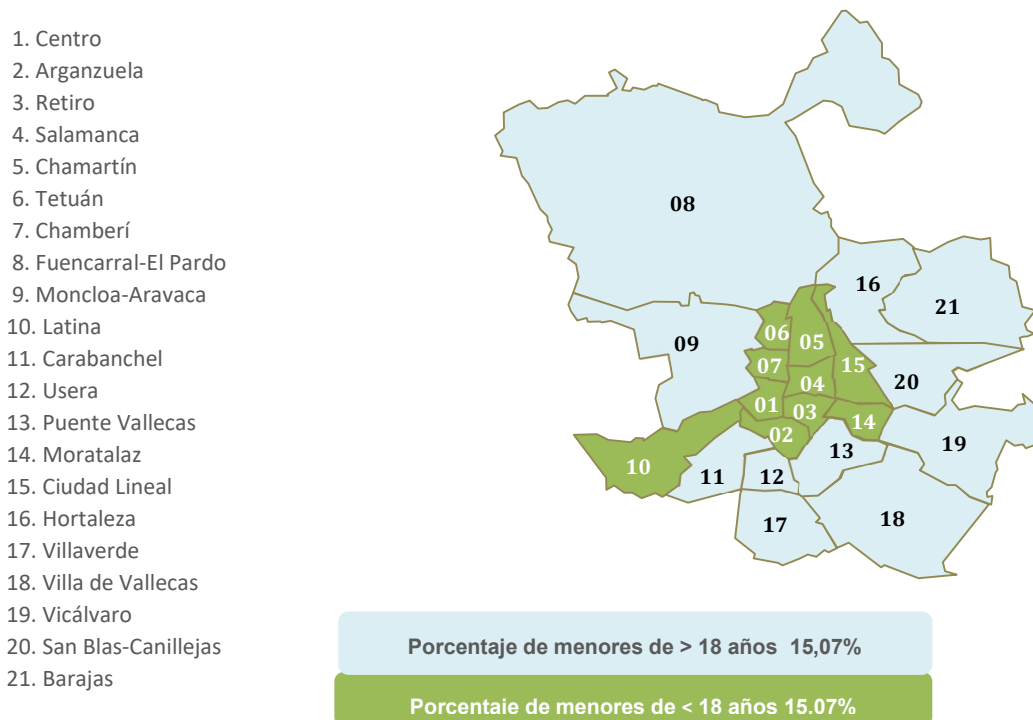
1. Centro
2. Arganzuela
3. Retiro
4. Salamanca
5. Chamartín
6. Tetuán
7. Chamberí
8. Fuencarral-El Pardo
9. Moncloa-Aravaca
10. Latina
11. Carabanchel
12. Usera
13. Puente Vallecas
14. Moratalaz
15. Ciudad Lineal
16. Hortaleza
17. Villaverde
18. Villa de Vallecas
19. Vicálvaro
20. San Blas-Canillejas
21. Barajas

08
16
21
09
06
05
15
07
04
20
01
03
14
02
13
19
10
11
12
17
18

Porcentaje de menores de > 18 años 15,07%

Porcentaje de menores de < 18 años 15.07%